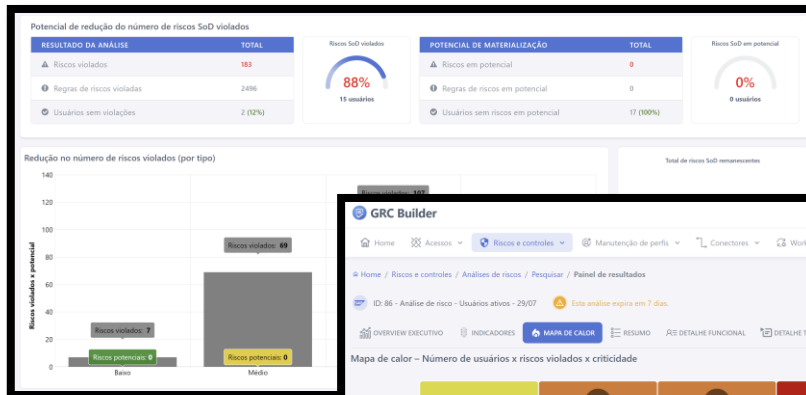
Potencial de redução do número de riscos SoD violados

| RESULTADO DA ANÁLISE | TOTAL |
|---|---|
| Riscos violados | 183 |
| Regras de riscos violadas | 2496 |
| Usuários sem violações | 2 (12%) |

Riscos SoD violados
88%
15 usuários

| POTENCIAL DE MATERIALIZAÇÃO | TOTAL |
|---|---|
| Riscos em potencial | 0 |
| Regras de riscos em potencial | 0 |
| Usuários sem riscos em potencial | 17 (100%) |

Riscos SoD em potencial
0%
0 usuários

Redução no número de riscos violados (por tipo)

Total de riscos SoD remanescentes

140
120
100
80
60
40
20
0

Riscos violados x potencial

Riscos violados: 107
Riscos violados: 69
Riscos violados: 7
Riscos potenciais: 0
Riscos potenciais: 0
Baixo
Médio

GRC Builder

Home | Acessos | Riscos e controles | Manutenção de perfis | Conectores | Work

Home / Riscos e controles / Análises de riscos / Pesquisar / Painel de resultados

ID: 86 - Análise de risco - Usuários ativos - 29/07
Esta análise expira em 7 dias.

OVERVIEW EXECUTIVO | INDICADORES | MAPA DE CALOR | RESUMO | DETALHE FUNCIONAL | DETALHE T

Mapa de calor – Número de usuários x riscos violados x criticidade